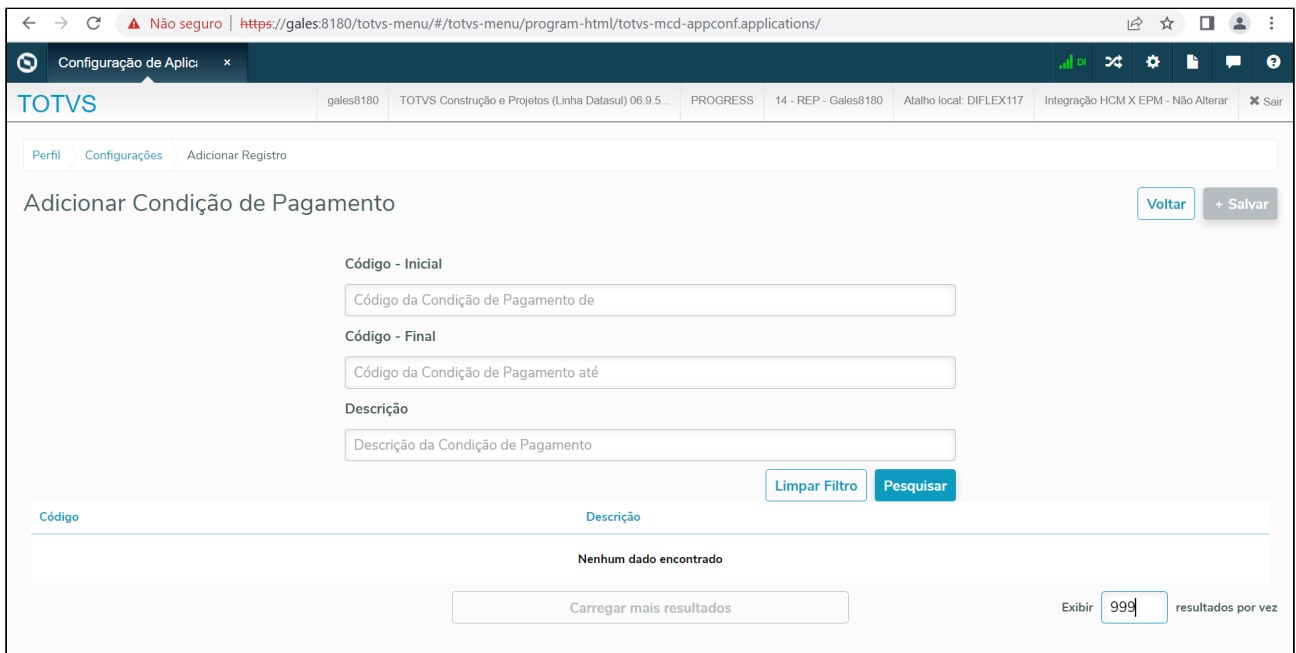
Não seguro | https://gales:8180/totvs-menu/#/totvs-menu/program-html/totvs-mcd-appconf.applications/

Configuração de Aplic: ×

DI

TOTVS | gales8180 | TOTVS Construção e Projetos (Linha Datasul) 06.9.5... | PROGRESS | 14 - REP - Gales8180 | Atalho local: DIFLEX117 | Integração HCM X EPM - Não Alterar | ✖ Sair

Perfil | Configurações | Adicionar Registro

Adicionar Condição de Pagamento

Voltar | + Salvar

Código - Inicial

Código da Condição de Pagamento de

Código - Final

Código da Condição de Pagamento até

Descrição

Descrição da Condição de Pagamento

Limpar Filtro | Pesquisar

| Código | Descrição |
|---|---|
| | Nenhum dado encontrado |

Carregar mais resultados

Exibir 999 resultados por vez